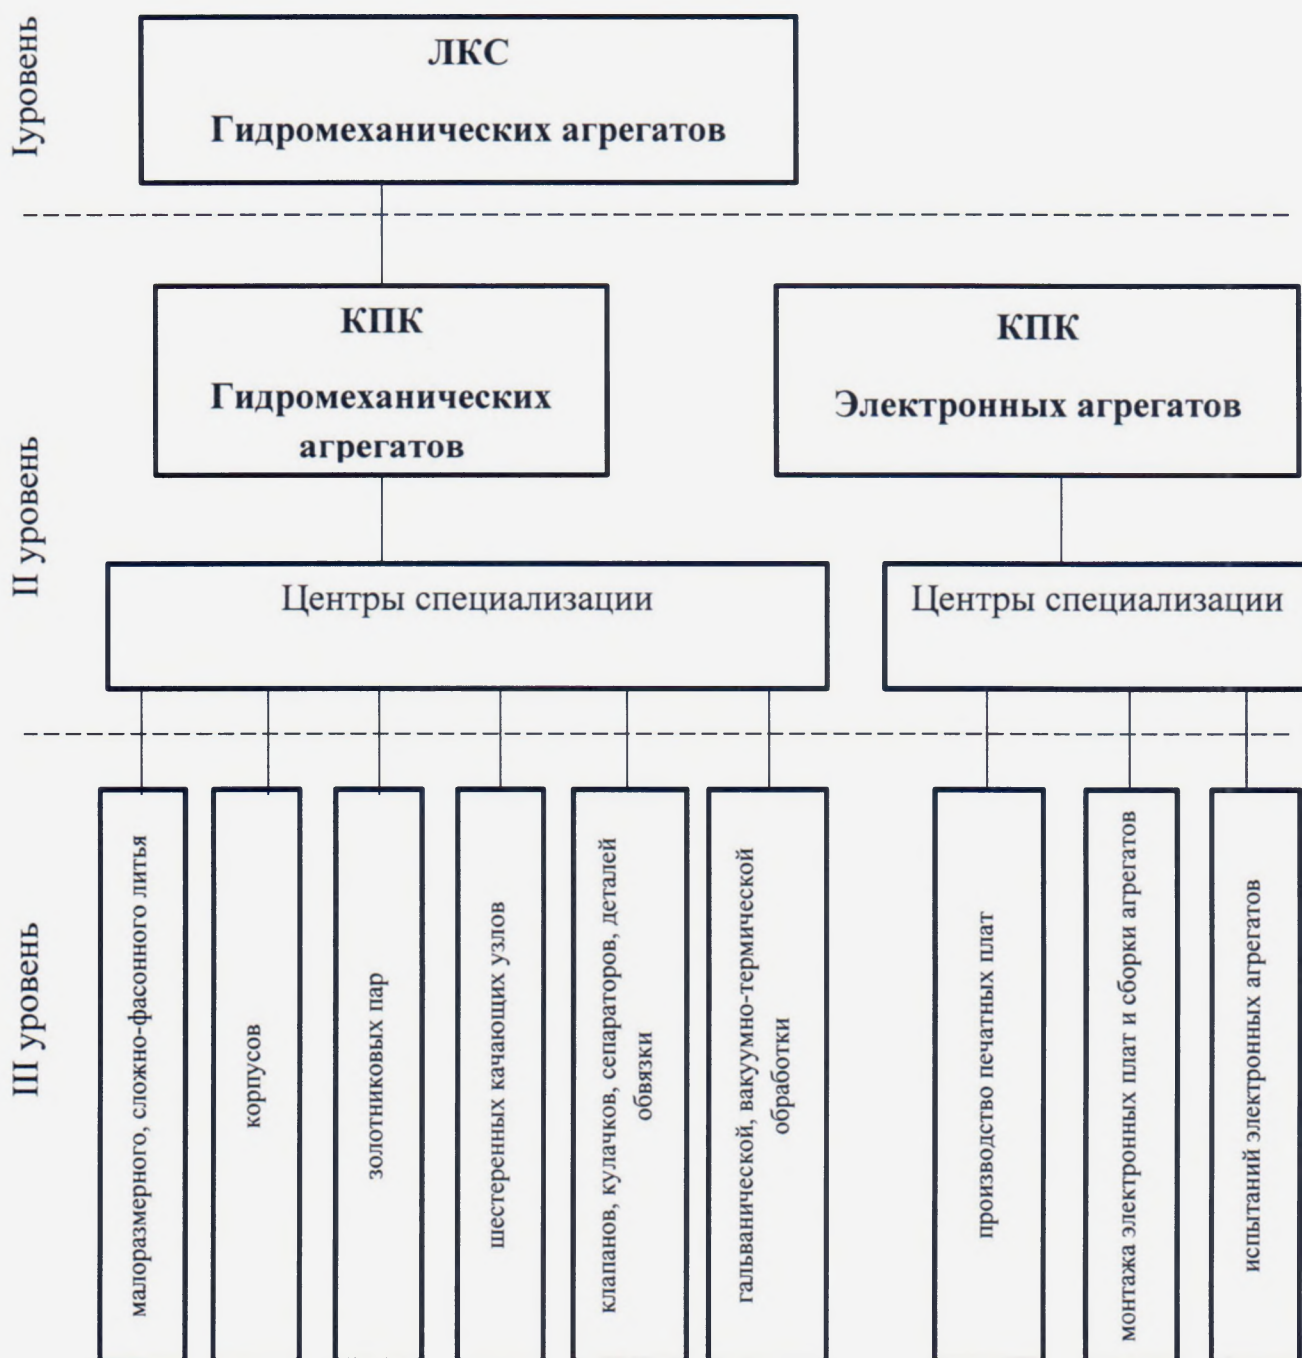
Iуровень

ЛКС

Гидромеханических агрегатов

II уровень

КПК

Гидромеханических агрегатов

КПК

Электронных агрегатов

Центры специализации

Центры специализации

III уровень

малоразмерного, сложно-фасонного литья

корпусов

золотниковых пар

шестеренных качающих узлов

клапанов, кулачков, сепараторов, деталей обвязки

гальванической, вакуумно-термической обработки

производство печатных плат

монтажа электронных плат и сборки агрегатов

испытаний электронных агрегатов